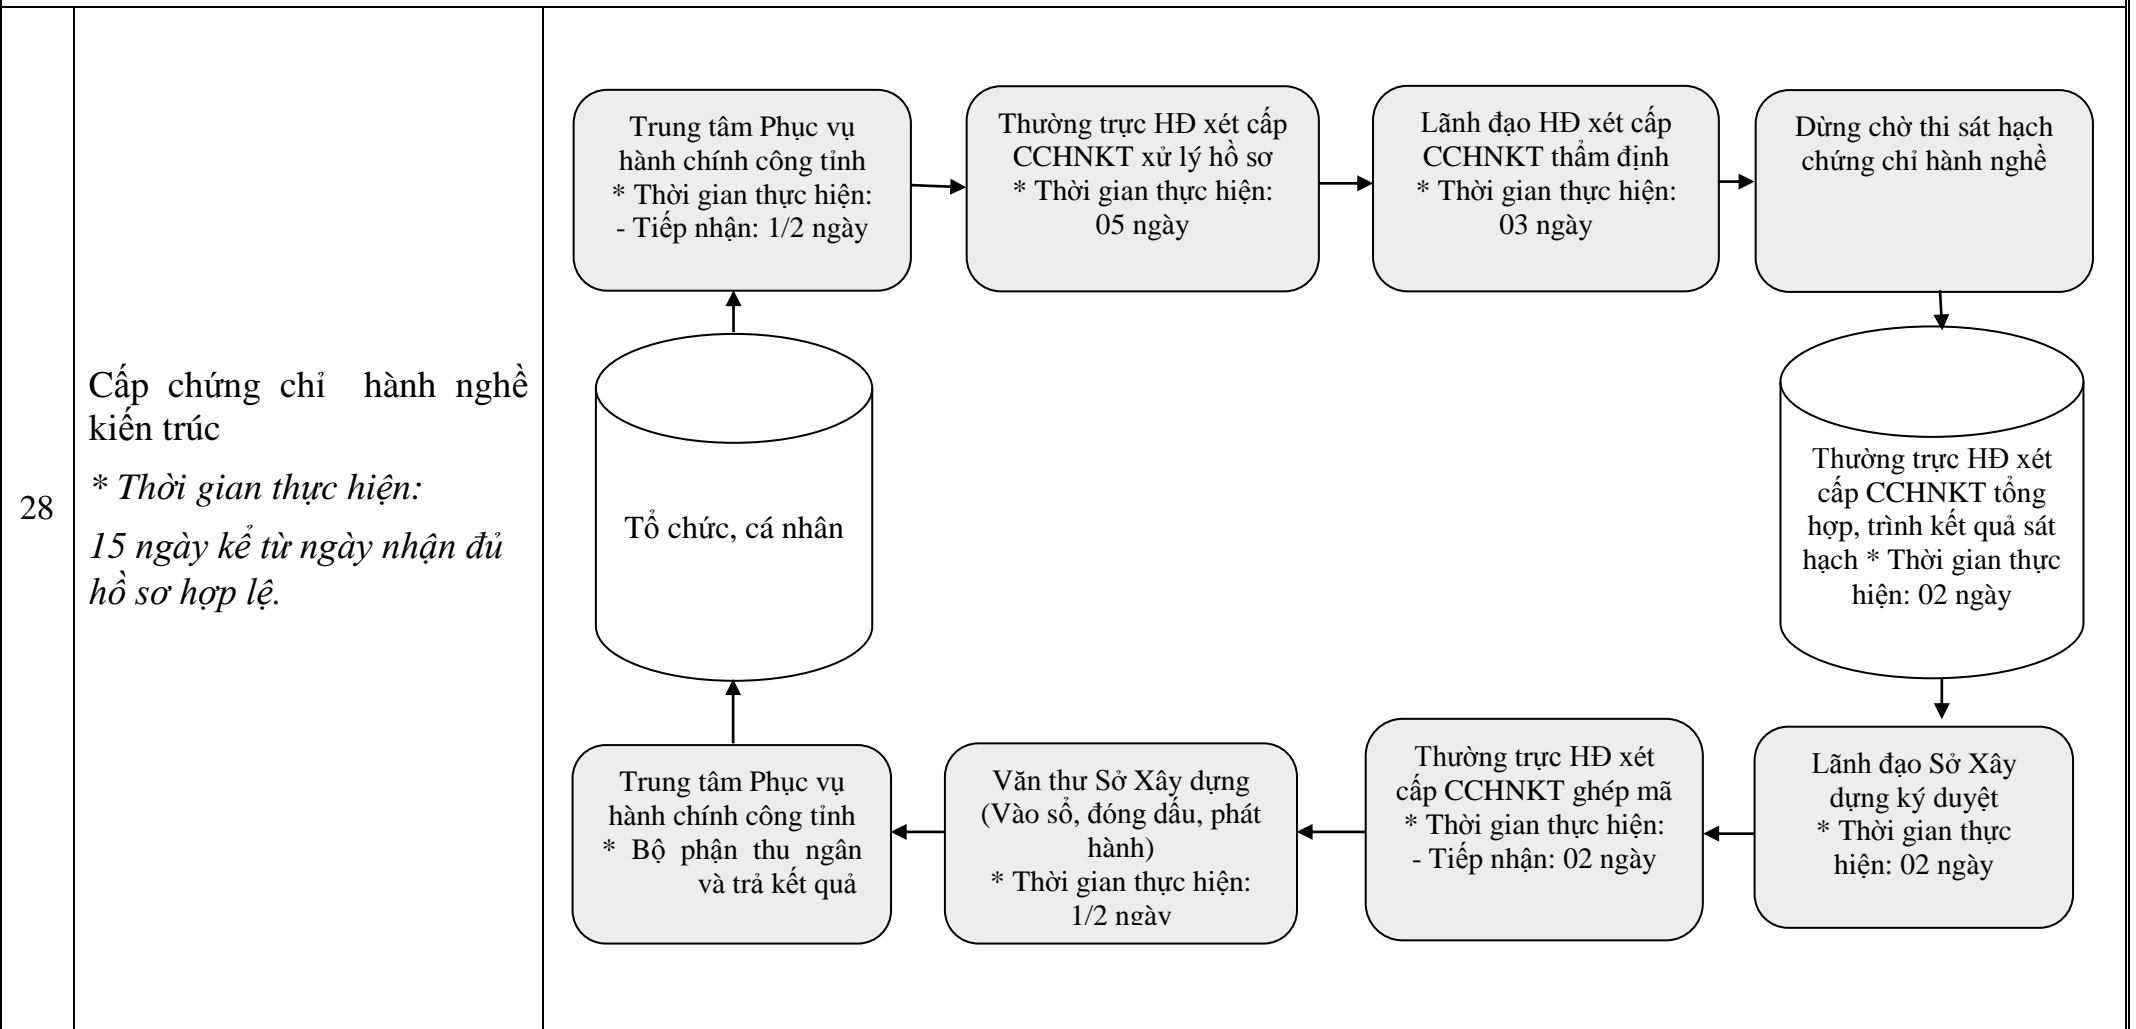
28

Cấp chứng chỉ hành nghề kiến trúc

*\* Thời gian thực hiện:*

*15 ngày kể từ ngày nhận đủ hồ sơ hợp lệ.*

Tổ chức, cá nhân

Trung tâm Phục vụ hành chính công tỉnh
\* Thời gian thực hiện:
- Tiếp nhận: 1/2 ngày

Thường trực HĐ xét cấp CCHNKT xử lý hồ sơ
\* Thời gian thực hiện: 05 ngày

Lãnh đạo HĐ xét cấp CCHNKT thẩm định
\* Thời gian thực hiện: 03 ngày

Dừng chờ thi sát hạch chứng chỉ hành nghề

Thường trực HĐ xét cấp CCHNKT tổng hợp, trình kết quả sát hạch \* Thời gian thực hiện: 02 ngày

Lãnh đạo Sở Xây dựng ký duyệt
\* Thời gian thực hiện: 02 ngày

Thường trực HĐ xét cấp CCHNKT ghép mã
\* Thời gian thực hiện:
- Tiếp nhận: 02 ngày

Văn thư Sở Xây dựng (Vào sổ, đóng dấu, phát hành)
\* Thời gian thực hiện: 1/2 ngày

Trung tâm Phục vụ hành chính công tỉnh
\* Bộ phận thu ngân và trả kết quả